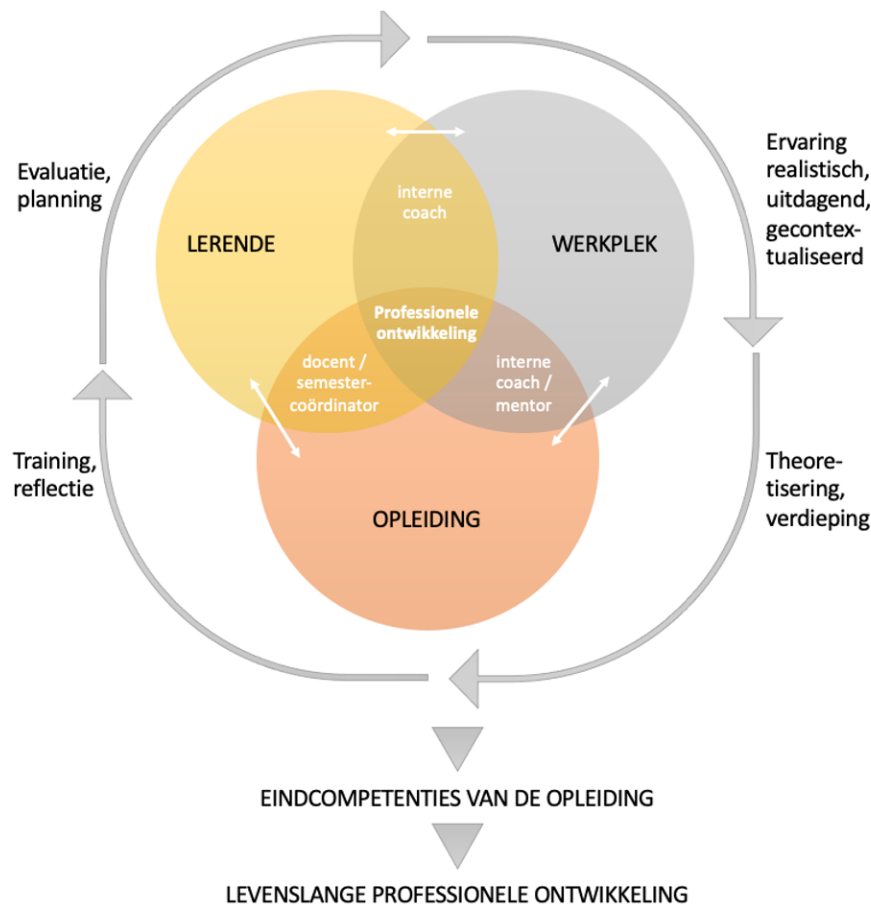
Evaluatie, planning

Ervaring realistisch, uitdagend, gecontextualiseerd

interne coach

LERENDE

WERKPLEK

Professionele ontwikkeling

docent / semestercoördinator

interne coach / mentor

Training, reflectie

Theoretisering, verdieping

OPLEIDING

EINDCOMPETENTIES VAN DE OPLEIDING

LEVENSLANGE PROFESSIONELE ONTWIKKELING